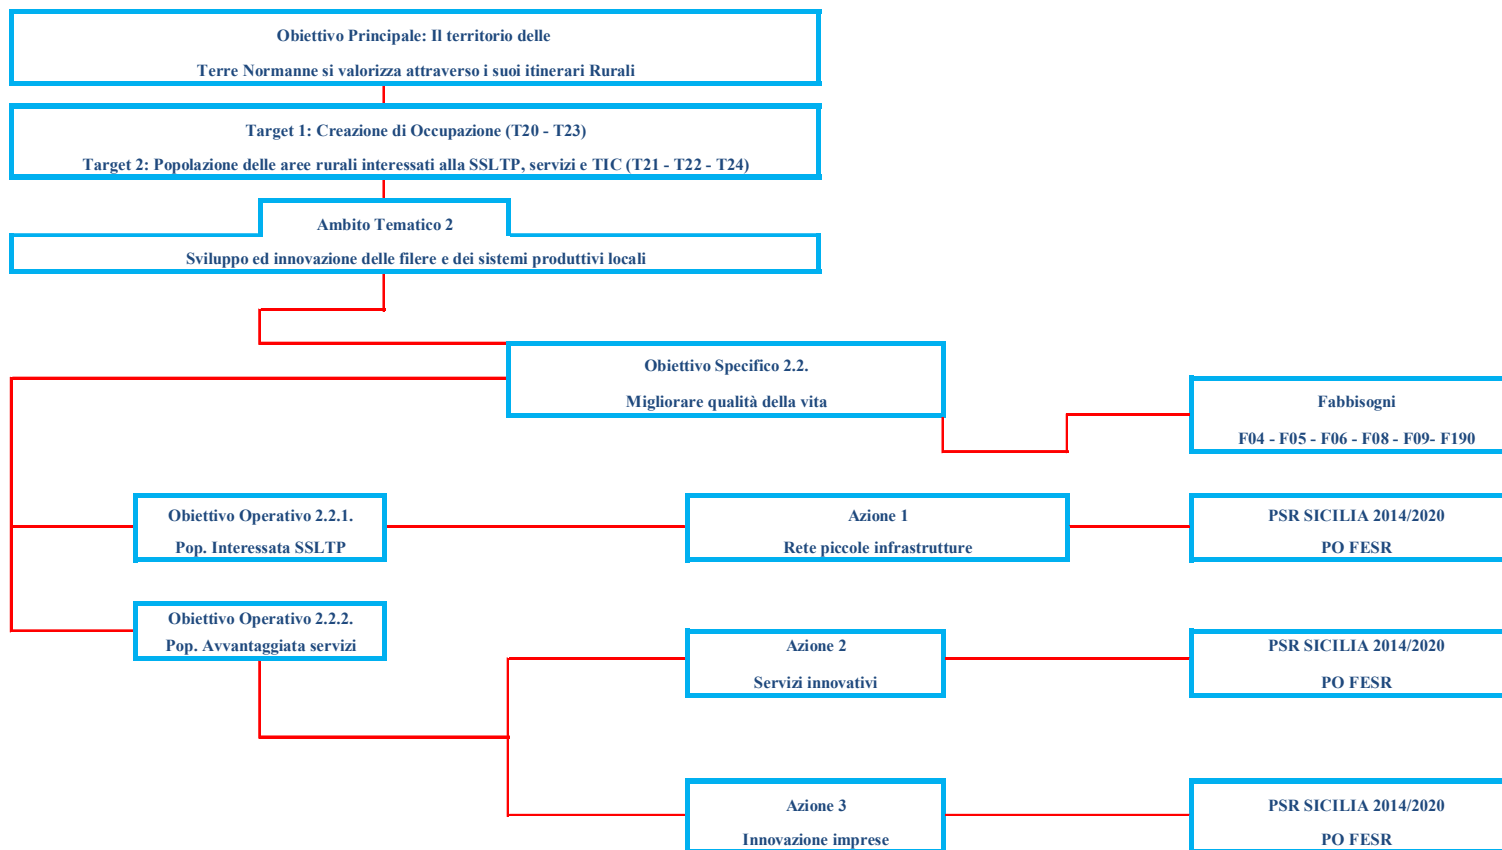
Obiettivo Principale: Il territorio delle

Terre Normanne si valorizza attraverso i suoi itinerari Rurali

Target 1: Creazione di Occupazione (T20 - T23)

Target 2: Popolazione delle aree rurali interessati alla SSLTP, servizi e TIC (T21 - T22 - T24)

Ambito Tematico 2

Sviluppo ed innovazione delle filere e dei sistemi produttivi locali

Obiettivo Specifico 2.2.

Migliorare qualità della vita

Fabbisogni

F04 - F05 - F06 - F08 - F09- F190

Obiettivo Operativo 2.2.1.

Pop. Interessata SSLTP

Azione 1

Rete piccole infrastrutture

PSR SICILIA 2014/2020

PO FESR

Obiettivo Operativo 2.2.2.

Pop. Avvantaggiata servizi

Azione 2

Servizi innovativi

PSR SICILIA 2014/2020

PO FESR

Azione 3

Innovazione imprese

PSR SICILIA 2014/2020

PO FESR